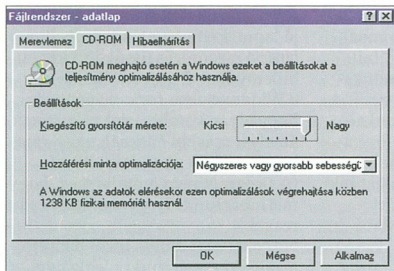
Fájlrendszer - adatlap

?
X

Merevlemez
CD-ROM
Hibaelhárítás

CD-ROM meghajtó esetén a Windows ezeket a beállításokat a teljesítmény optimalizálásához használja.

Beállítások

Kiegészítő gyorsítótár mérete:
Kicsi
Nagy

Hozzáférési minta optimalizációja:
Négyszeres vagy gyorsabb sebességű

A Windows az adatok elérésekor ezen optimalizálások végrehajtása közben 1238 KB fizikai memóriát használ.

OK
Mégse
Alkalmaz